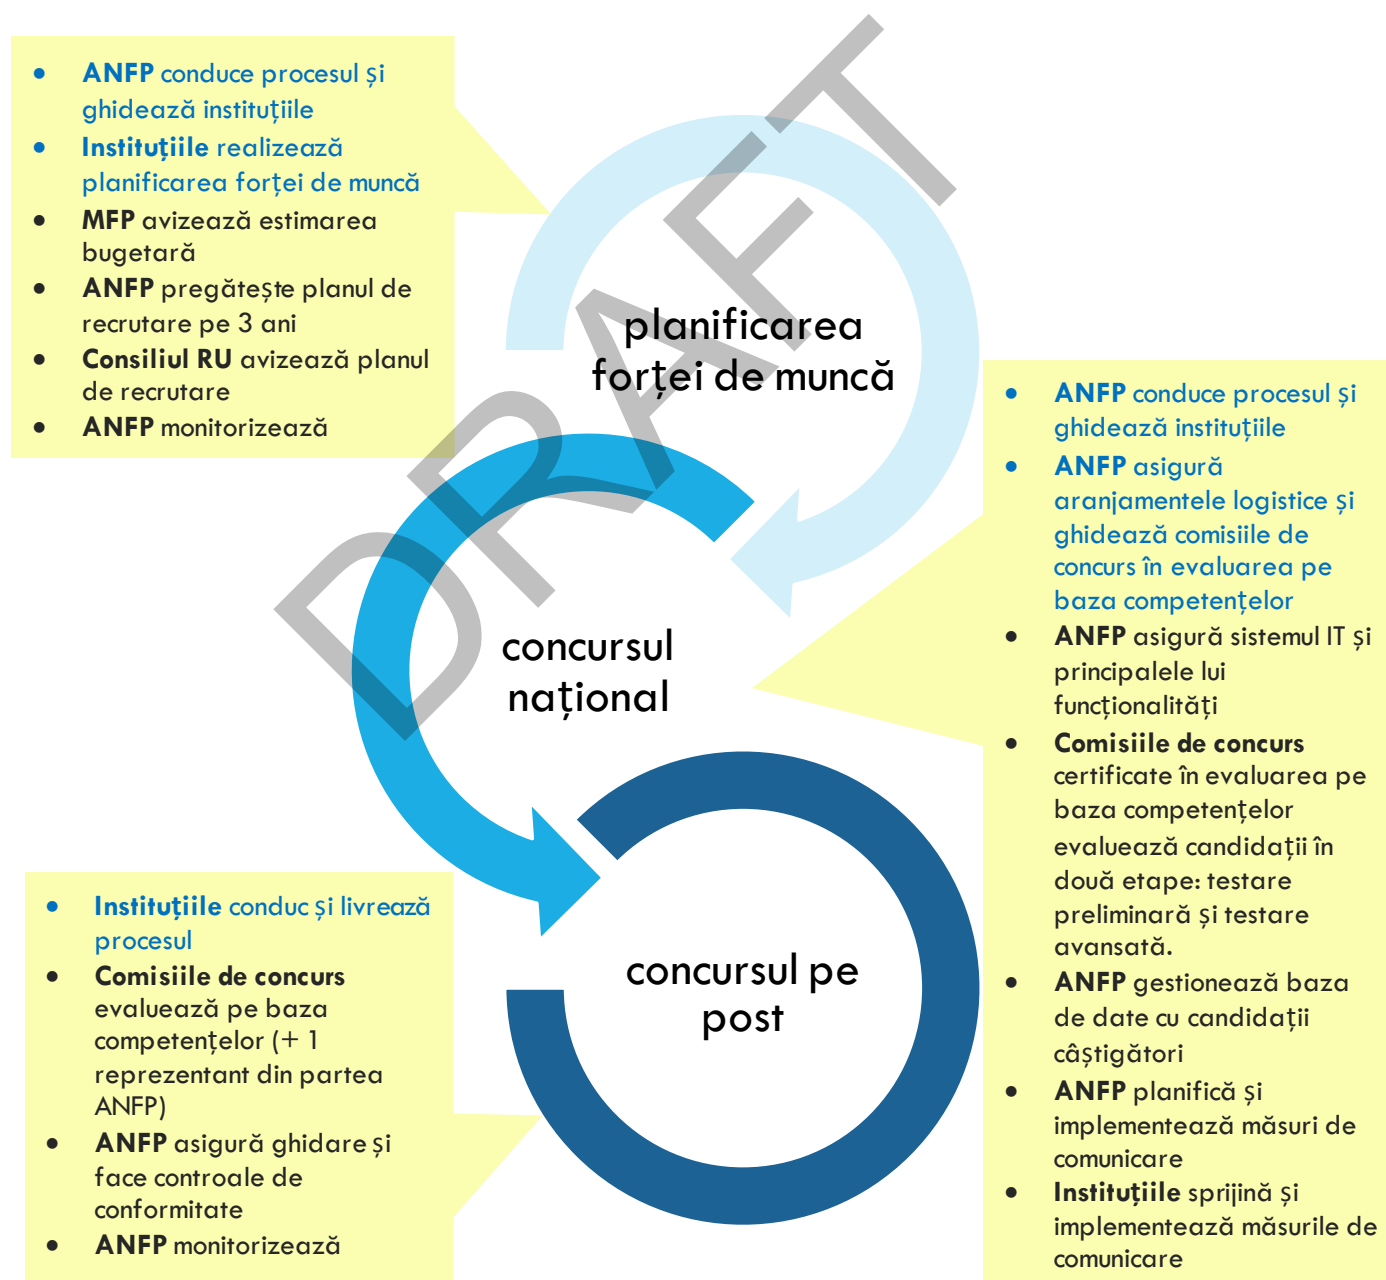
- **ANFP** conduce procesul și ghidează instituțiile
- **Instituțiile** realizează planificarea forței de muncă
- **MFP** avizează estimarea bugetară
- **ANFP** pregătește planul de recrutare pe 3 ani
- **Consiliul RU** avizează planul de recrutare
- **ANFP** monitorizează

planificarea forței de muncă

DRAFT

- **ANFP** conduce procesul și ghidează instituțiile
- **ANFP** asigură aranjamentele logistice și ghidează comisiile de concurs în evaluarea pe baza competențelor
- **ANFP** asigură sistemul IT și principalele lui funcționalități
- **Comisiile de concurs** certificate în evaluarea pe baza competențelor evaluează candidații în două etape: testare preliminară și testare avansată.
- **ANFP** gestionează baza de date cu candidații câștigători
- **ANFP** planifică și implementează măsuri de comunicare
- **Instituțiile** sprijină și implementează măsurile de comunicare

concursul național

concursul pe post

- **Instituțiile** conduc și livrează procesul
- **Comisiile de concurs** evaluează pe baza competențelor (+ 1 reprezentant din partea ANFP)
- **ANFP** asigură ghidare și face controale de conformitate
- **ANFP** monitorizează